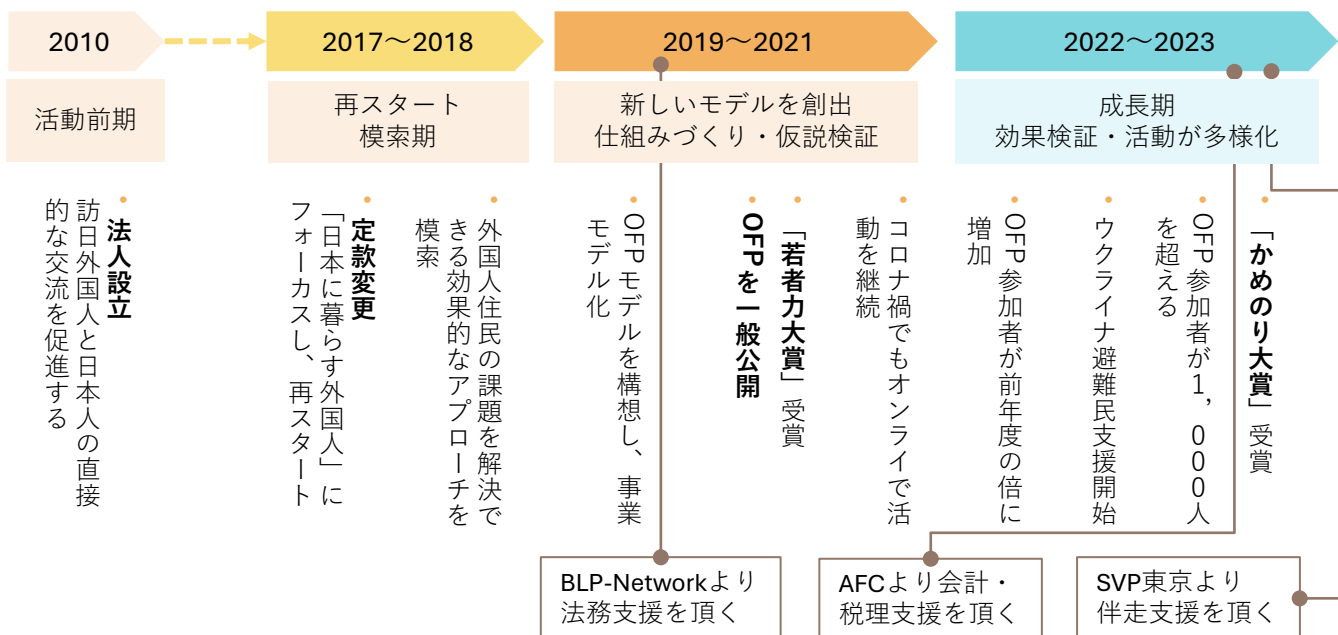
2010

活動前期

・法人設立 訪日外国人と日本人の直接的な交流を促進する

2017〜2018

再スタート 模索期

・定款変更 「日本に暮らす外国人」にフォーカスし、再スタート

・外国人住民の課題を解決できる効果的なアプローチを模索

2019〜2021

新しいモデルを創出 仕組みづくり・仮説検証

・OFPモデルを構想し、事業モデル化

・OFPを一般公開

・「若者力大賞」受賞

・コロナ禍でもオンラインで活動を継続

2022〜2023

成長期 効果検証・活動が多様化

・OFP参加者が前年度の倍に増加

・ウクライナ避難民支援開始

・OFP参加者が1,000人を超える

・「かめのり大賞」受賞

BLP-Networkより法務支援を頂く

AFCより会計・税理支援を頂く

SVP東京より伴走支援を頂く